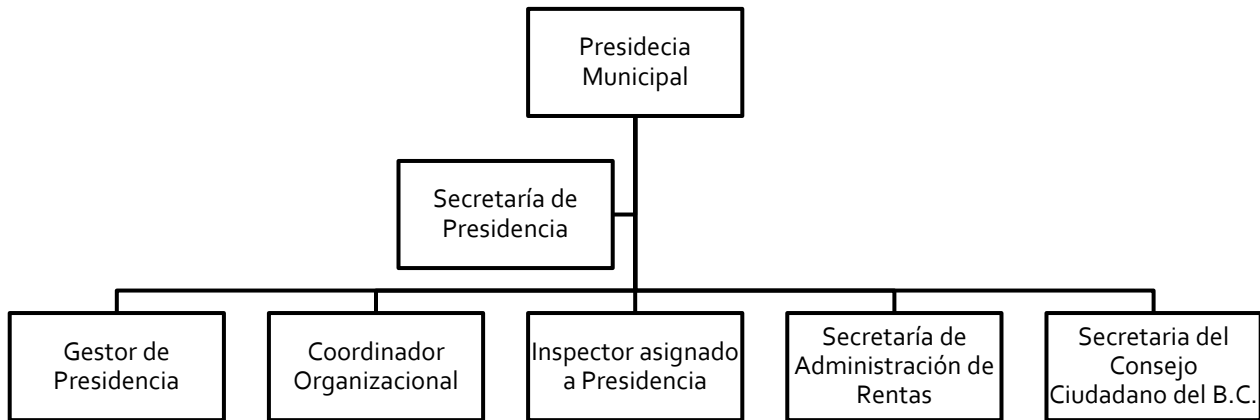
Presidecia Municipal

Secretaría de Presidencia

Gestor de Presidencia

Coordinador Organizacional

Inspector asignado a Presidencia

Secretaría de Administración de Rentas

Secretaria del Consejo Ciudadano del B.C.